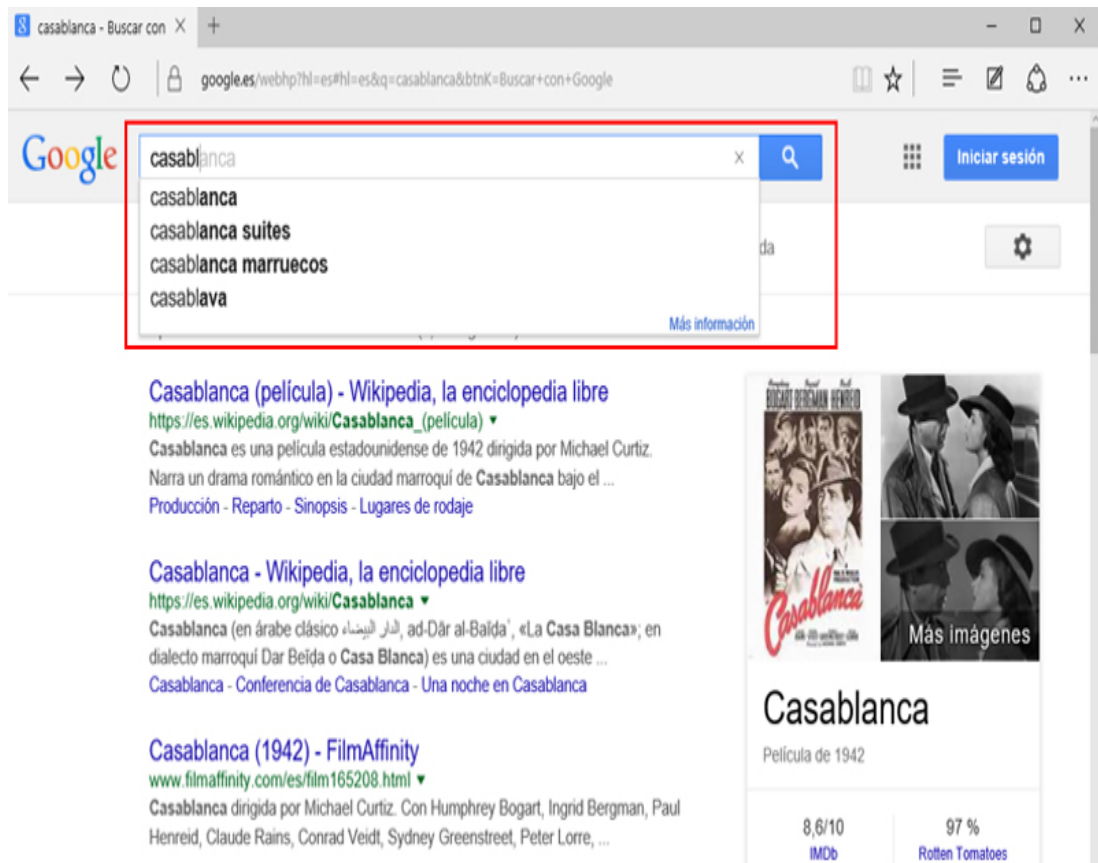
casablanca - Buscar con ×

google.es/webhp?hl=es#hl=es&q=casablanca&btnK=Buscar+con+Google

Google casablanca ×

casablanca
casablanca suites
casablanca marruecos
casablava
Más información

Iniciar sesión

da

Casablanca (película) - Wikipedia, la enciclopedia libre
https://es.wikipedia.org/wiki/Casablanca_(película) ▾
Casablanca es una película estadounidense de 1942 dirigida por Michael Curtiz. Narra un drama romántico en la ciudad marroquí de Casablanca bajo el ...
Producción - Reparto - Sinopsis - Lugares de rodaje

Casablanca - Wikipedia, la enciclopedia libre
https://es.wikipedia.org/wiki/Casablanca ▾
Casablanca (en árabe clásico الدار البيضاء, ad-Dār al-Baiḍā', «La Casa Blanca»; en dialecto marroquí Dar Beïḍa o Casa Blanca) es una ciudad en el oeste ...
Casablanca - Conferencia de Casablanca - Una noche en Casablanca

Casablanca (1942) - FilmAffinity
www.filmaffinity.com/es/film165208.html ▾
Casablanca dirigida por Michael Curtiz. Con Humphrey Bogart, Ingrid Bergman, Paul Henreid, Claude Rains, Conrad Veidt, Sydney Greenstreet, Peter Lorre, ...

BOGART BERGMAN HENREID
Casablanca
Más imágenes

Casablanca
Película de 1942

8,6/10
IMDb

97 %
Rotten Tomatoes